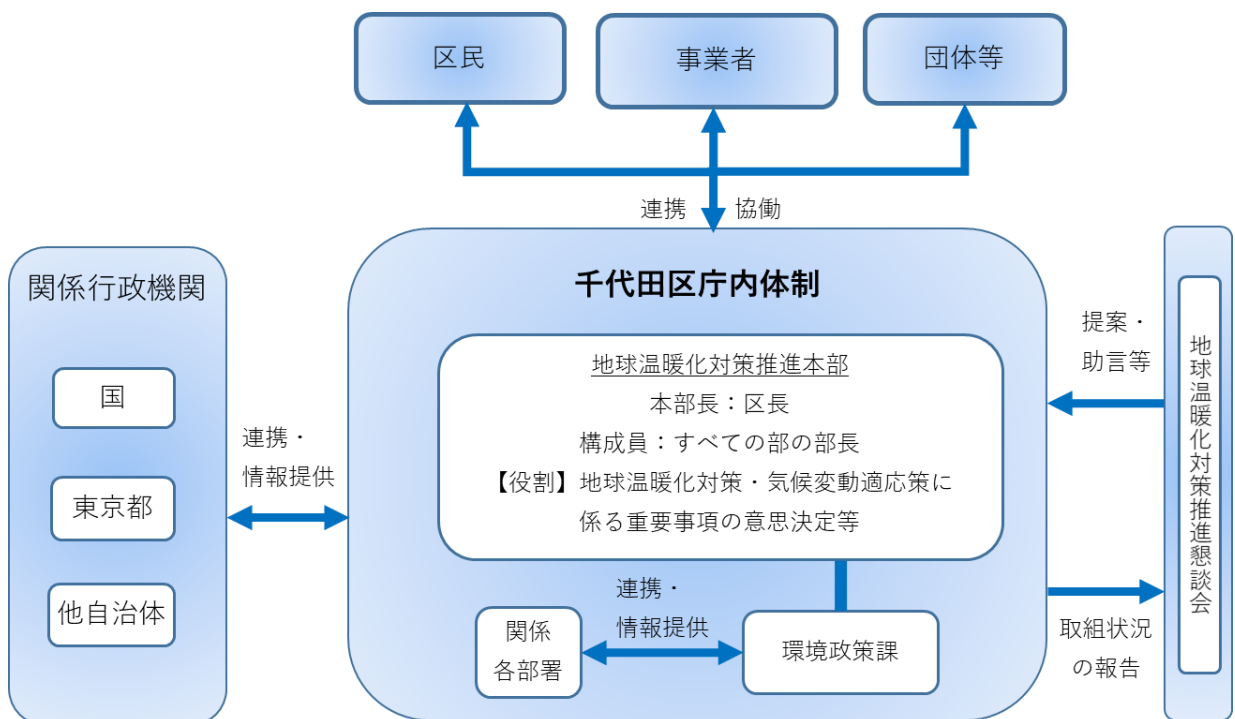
区民

事業者

団体等

連携　協働

関係行政機関

国

東京都

他自治体

連携・
情報提供

千代田区庁内体制

地球温暖化対策推進本部
本部長：区長
構成員：すべての部の部長
【役割】地球温暖化対策・気候変動適応策に係る重要事項の意思決定等

連携・
情報提供

関係
各部署

環境政策課

提案・
助言等

取組状況
の報告

地球温暖化対策推進懇談会